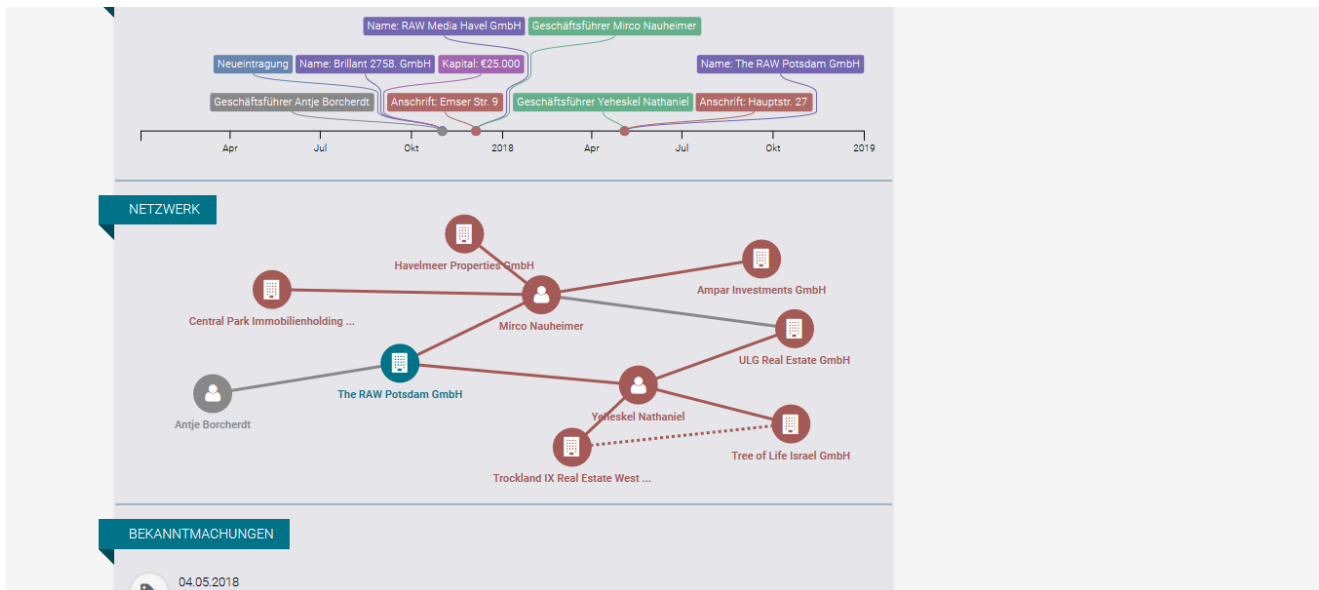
Name: RAW Media Havel GmbH
Geschäftsführer Mirco Nauheimer
Neueintragung
Name: Brillant 2758. GmbH
Kapital: €25.000
Name: The RAW Potsdam GmbH
Geschäftsführer Antje Borcherdt
Anschrift: Emser Str. 9
Geschäftsführer Yeheskel Nathaniel
Anschrift: Hauptstr. 27

Apr Jul Okt 2018 Apr Jul Okt 2019

NETZWERK

Havelmeer Properties GmbH
Ampar Investments GmbH
Central Park Immobilienholding ...
Mirco Nauheimer
ULG Real Estate GmbH
The RAW Potsdam GmbH
Antje Borcherdt
Yeheskel Nathaniel
Tree of Life Israel GmbH
Trockland IX Real Estate West ...

BEKANNTMACHUNGEN

04.05.2018